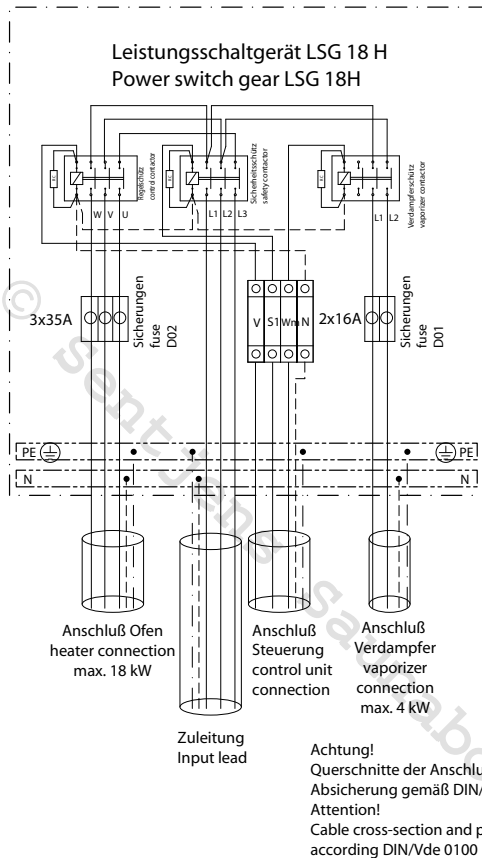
Leistungsschaltgerät LSG 18 H
Power switch gear LSG 18H

Regelschütz
control contactor

Sicherheitsschütz
safety contactor

Verdampferschütz
vaporizer contactor

W V U

L1 L2 L3

L1 L2

3x35A

Sicherungen
fuse
D02

V S1 Wm N

2x16A

Sicherungen
fuse
D01

PE

PE

N

N

Anschluß Ofen
heater connection
max. 18 kW

Anschluß
Steuerung
control unit
connection

Anschluß
Verdampfer
vaporizer
connection
max. 4 kW

Zuleitung
Input lead

Achtung!
Querschnitte der Anschlu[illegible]
Absicherung gemäß DIN/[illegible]
Attention!
Cable cross-section and p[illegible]
according DIN/Vde 0100

© sentiotec Saunabau